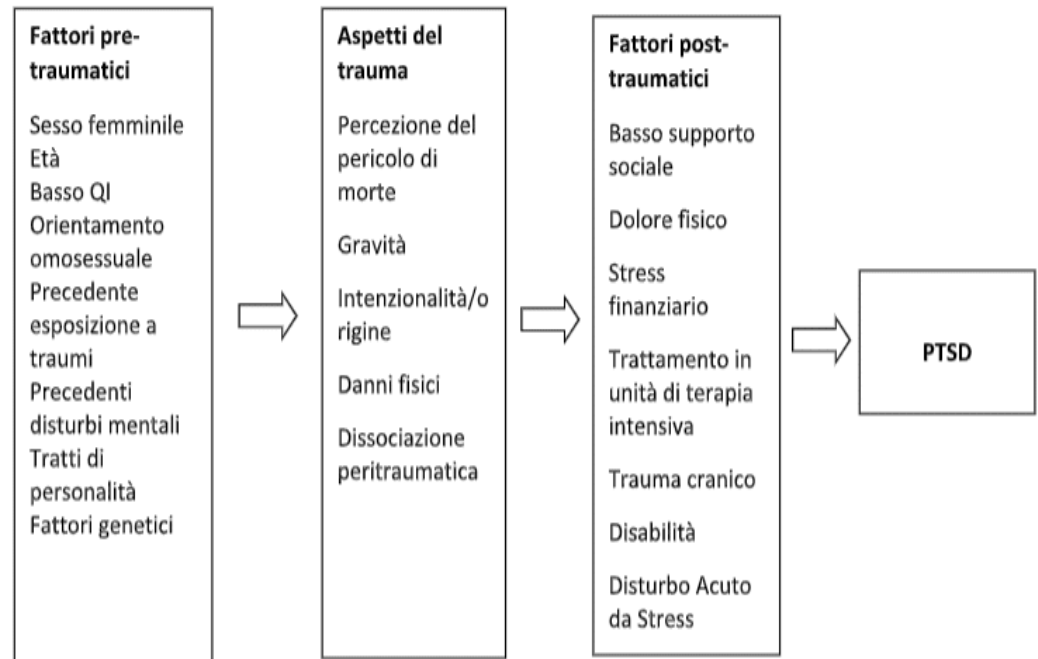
Fattori pretraumatici

Sesso femminile
Età
Basso QI
Orientamento omosessuale
Precedente esposizione a traumi
Precedenti disturbi mentali
Tratti di personalità
Fattori genetici

Aspetti del trauma

Percezione del pericolo di morte

Gravità

Intenzionalità/origine

Danni fisici

Dissociazione peritraumatica

Fattori posttraumatici

Basso supporto sociale

Dolore fisico

Stress finanziario

Trattamento in unità di terapia intensiva

Trauma cranico

Disabilità

Disturbo Acuto da Stress

PTSD